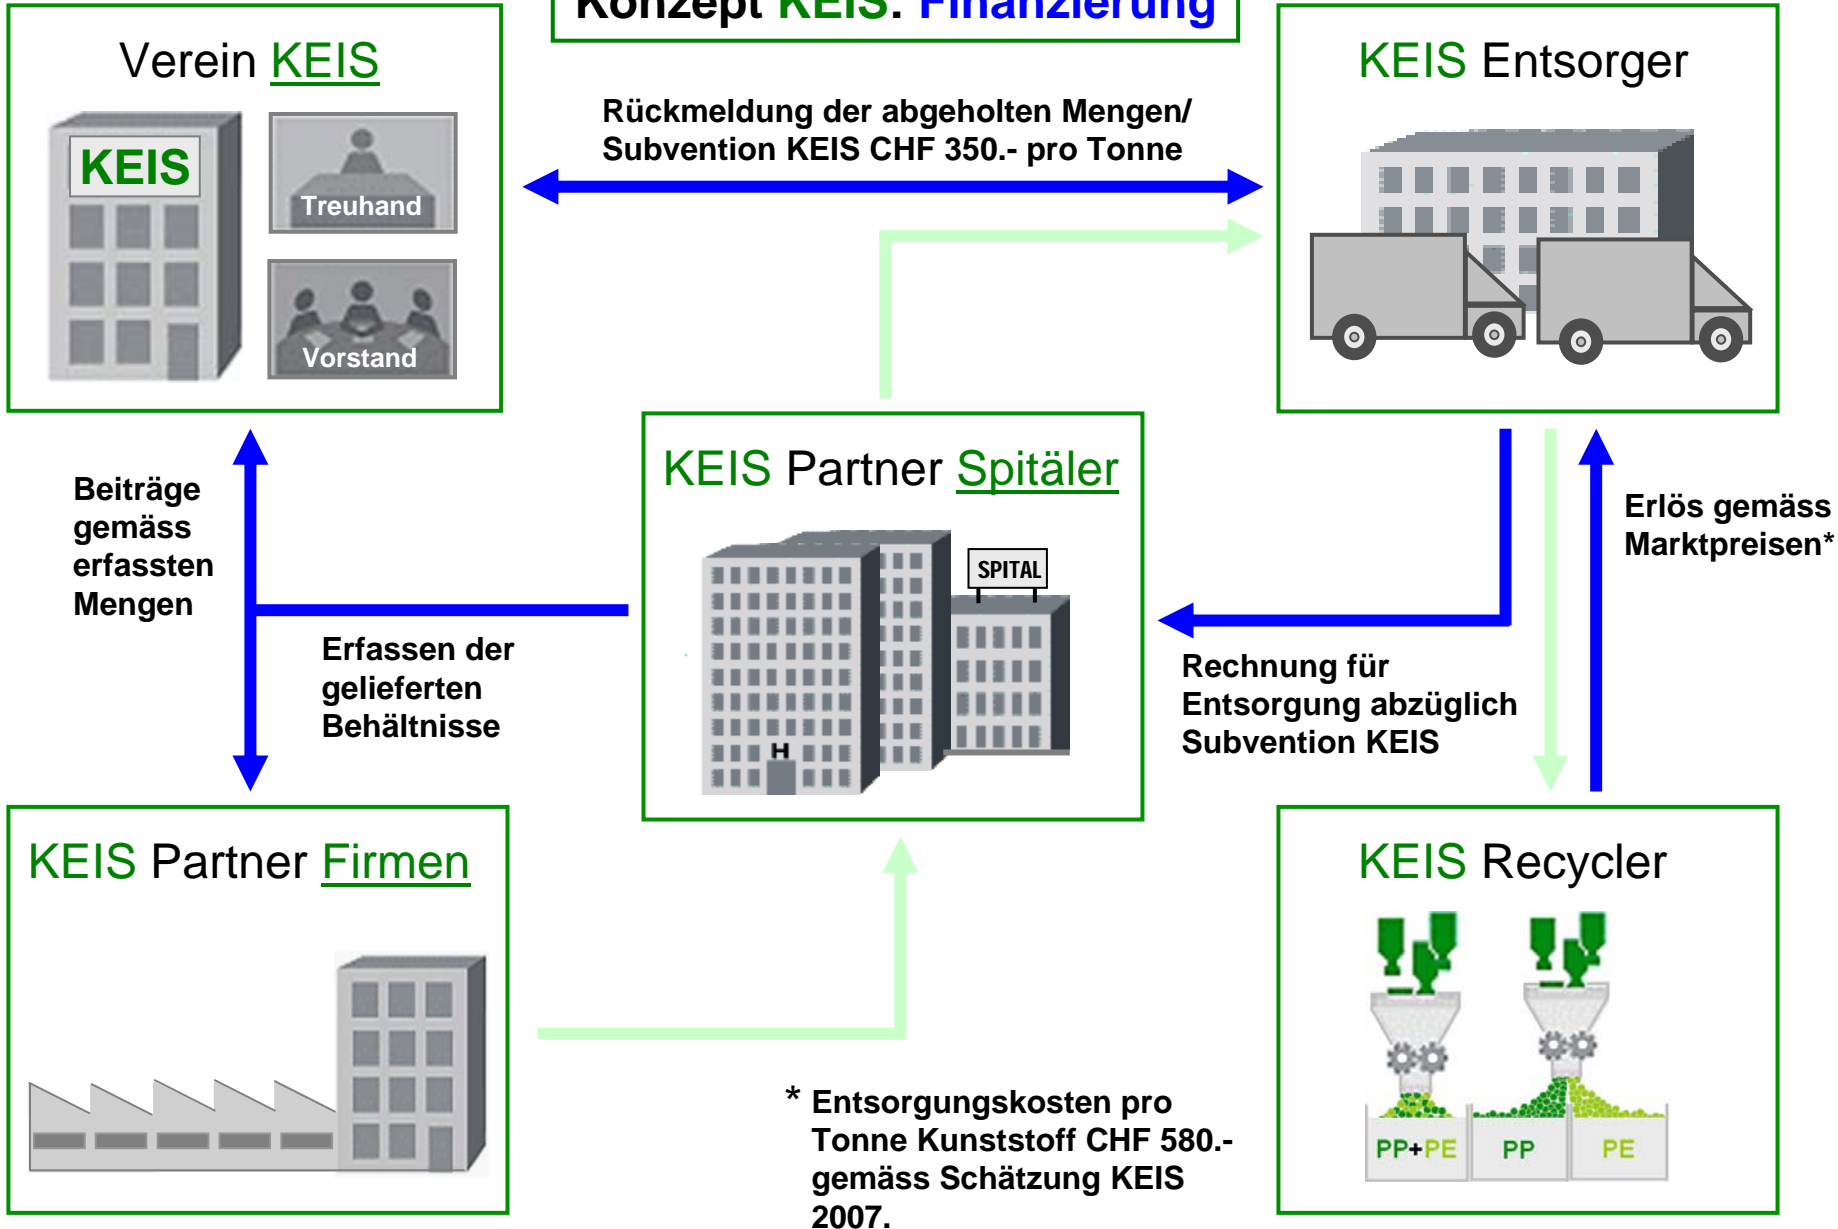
Konzept KEIS: Finanzierung

Verein KEIS

KEIS

Treuhand

Vorstand

Rückmeldung der abgeholten Mengen/ Subvention KEIS CHF 350.- pro Tonne

KEIS Entsorger

Beiträge gemäss erfassten Mengen

Erfassen der gelieferten Behältnisse

KEIS Partner Spitäler

SPITAL

H

Rechnung für Entsorgung abzüglich Subvention KEIS

Erlös gemäss Marktpreisen*

KEIS Partner Firmen

* Entsorgungskosten pro Tonne Kunststoff CHF 580.- gemäss Schätzung KEIS 2007.

KEIS Recycler

PP+PE

PP

PE